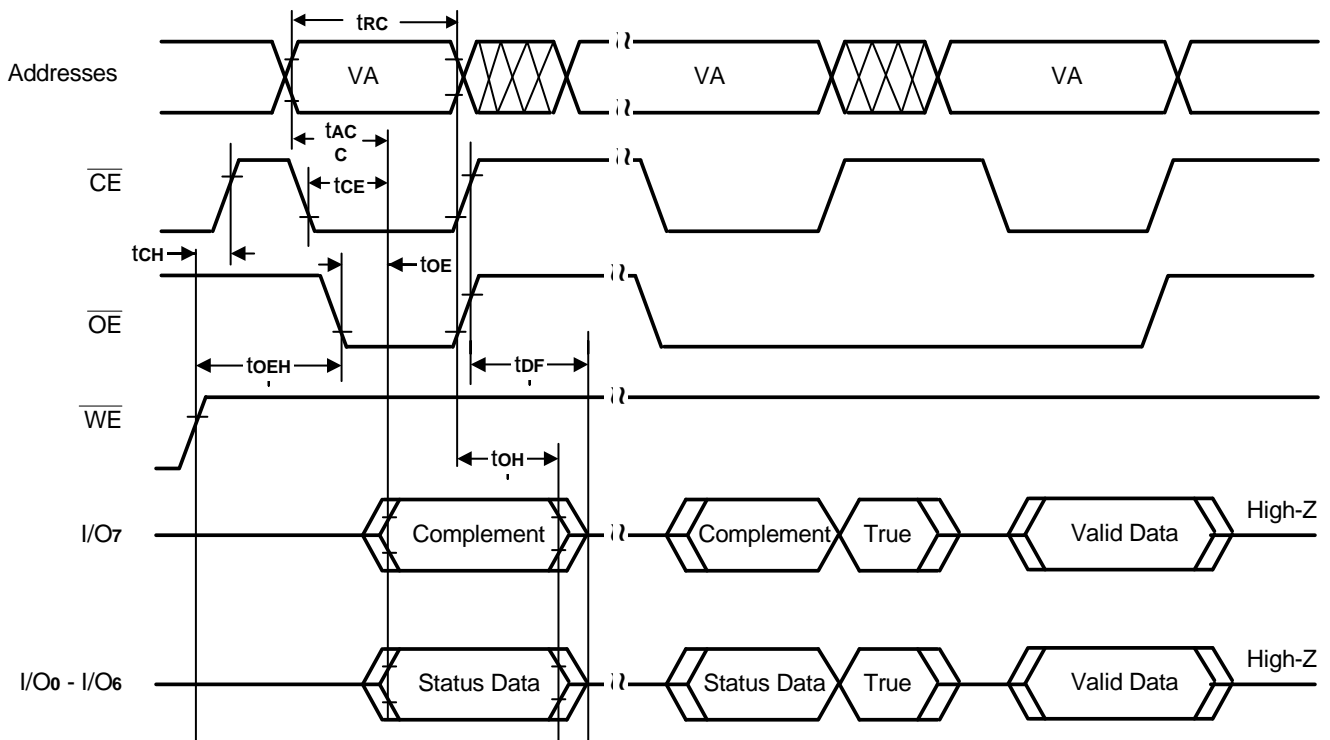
$t_{RC}$

Addresses

VA

VA

VA

$t_{ACC}$

$\overline{CE}$

$t_{CE}$

$t_{CH}$

$t_{OE}$

$\overline{OE}$

$t_{OEH}$

$t_{DF}$

$\overline{WE}$

$t_{OH}$

High-Z

$I/O_7$

Complement

Complement

True

Valid Data

High-Z

$I/O_0$ - $I/O_6$

Status Data

Status Data

True

Valid Data